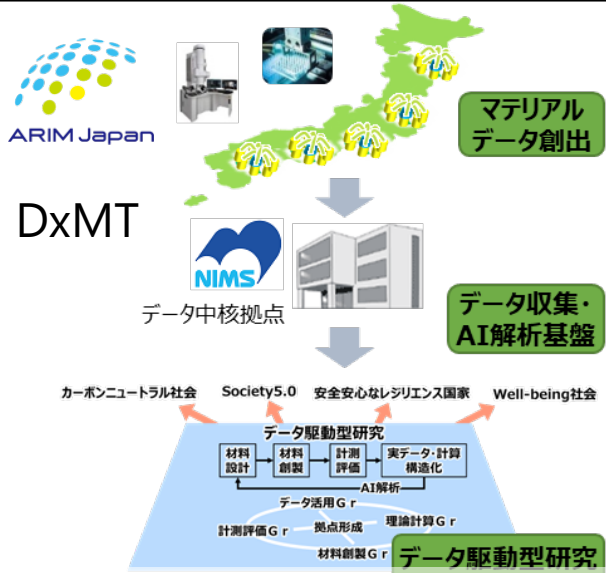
ARIM Japan

マテリアル
データ創出

DxMT

NIMS

データ中核拠点

データ収集・
AI解析基盤

カーボンニュートラル社会

Society5.0

安全安心なレジリエンス国家

Well-being社会

データ駆動型研究

材料
設計

材料
創製

計測
評価

実データ・計算
構造化

AI解析

データ活用Ｇｒ

計測評価Ｇｒ

拠点形成

理論計算Ｇｒ

材料創製Ｇｒ

データ駆動型研究